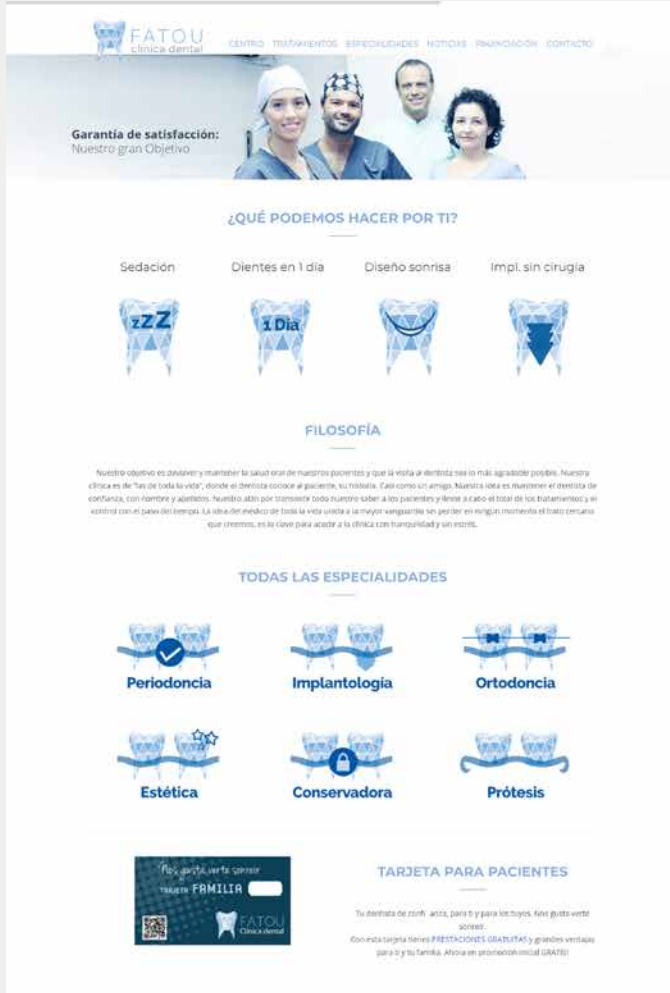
FATOU
clínica dental

CENTRO TRATAMIENTOS ESPECIALIDADES NOTICIAS FINANCIACIÓN CONTACTO

Garantía de satisfacción:
Nuestro gran Objetivo

¿QUÉ PODEMOS HACER POR TI?

Sedación

zZZ

Dientes en 1 día

1 Día

Diseño sonrisa

Impl. sin cirugía

FILOSOFÍA

Nuestro objetivo es devolver y mantener la salud oral de nuestros pacientes y que la visita al dentista sea lo más agradable posible. Nuestra clínica es de "las de toda la vida", donde el dentista conoce al paciente, su historia. Casi como un amigo. Nuestra idea es mantener el dentista de confianza, con nombre y apellidos. Nuestro afán por transmitir todo nuestro saber a los pacientes y llevar a cabo el total de los tratamientos y el control con el paso del tiempo. La idea del médico de toda la vida unida a la mayor vanguardia sin perder en ningún momento el trato cercano que creemos, es la clave para acudir a la clínica con tranquilidad y sin estrés.

TODAS LAS ESPECIALIDADES

Periodoncia

Implantología

Ortodoncia

Estética

Conservadora

Prótesis

Nos gusta verte sonreír
TARJETA FAMILIA
FATOU
Clínica dental

TARJETA PARA PACIENTES

Tu dentista de confi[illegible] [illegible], para ti y para los tuyos. Nos gusta verte sonreír.
Con esta tarjeta tienes PRESTACIONES GRATUITAS y grandes ventajas para ti y tu familia. Ahora en promoción inicial GRATIS!